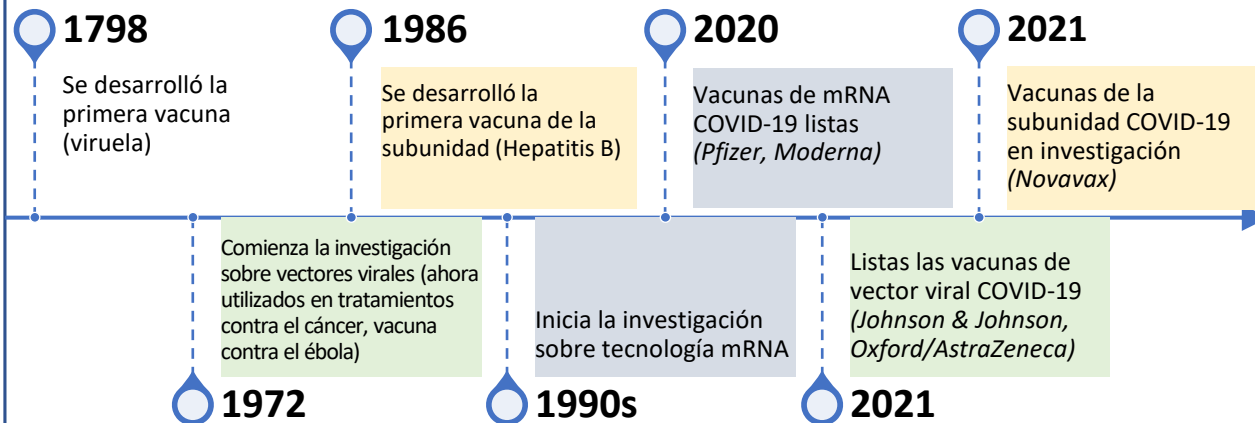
1798
Se desarrolló la primera vacuna (viruela)

1986
Se desarrolló la primera vacuna de la subunidad (Hepatitis B)

2020
Vacunas de mRNA COVID-19 listas *(Pfizer, Moderna)*

2021
Vacunas de la subunidad COVID-19 en investigación *(Novavax)*

Comienza la investigación sobre vectores virales (ahora utilizados en tratamientos contra el cáncer, vacuna contra el ébola)

1972

Inicia la investigación sobre tecnología mRNA

1990s

Listas las vacunas de vector viral COVID-19 *(Johnson & Johnson, Oxford/AstraZeneca)*

2021